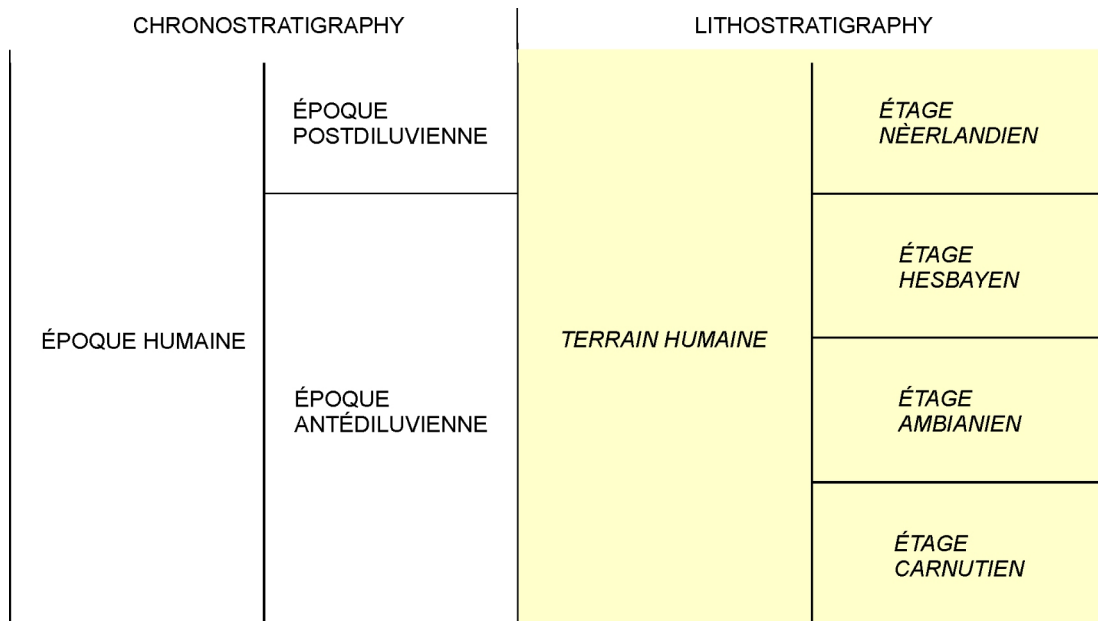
| CHRONOSTRATIGRAPHY | | LITHOSTRATIGRAPHY | |
|---|---|---|---|
| ÉPOQUE HUMAINE | ÉPOQUE POSTDILUVIENNE | TERRAIN HUMAINE | ÉTAGE NÈERLANDIEN |
| | ÉPOQUE ANTÉDILUVIENNE | | ÉTAGE HESBAYEN |
| | | | ÉTAGE AMBIANIEN |
| | | | ÉTAGE CARNUTIEN |